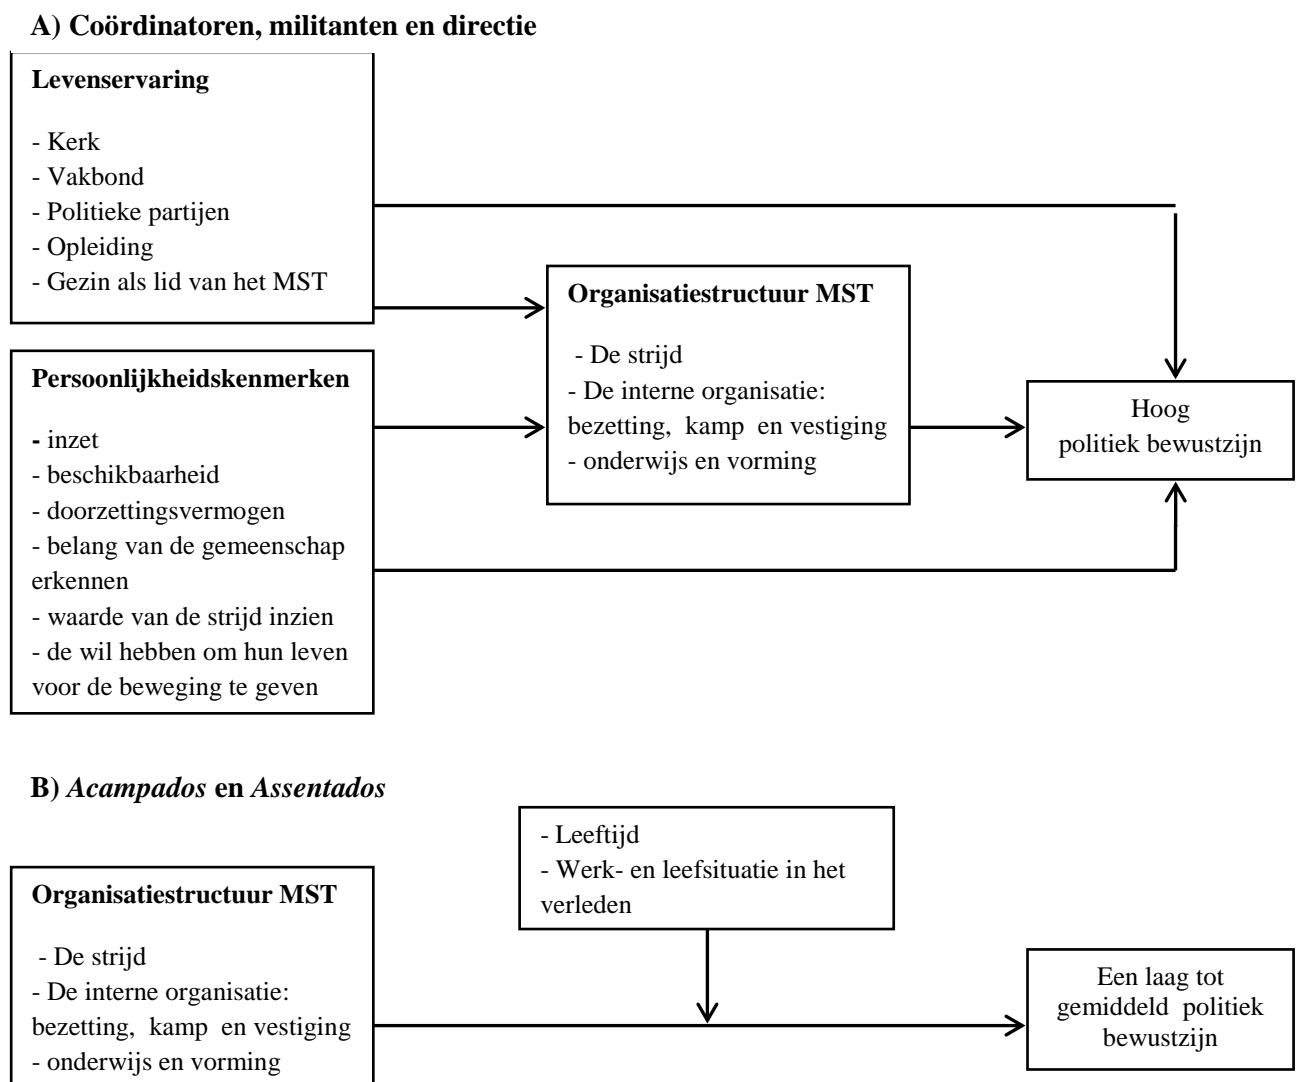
**A) Coördinatoren, militanten en directie**

**Levenservaring**

- Kerk
- Vakbond
- Politieke partijen
- Opleiding
- Gezin als lid van het MST

**Organisatiestructuur MST**

- De strijd
- De interne organisatie: bezetting, kamp en vestiging
- onderwijs en vorming

**Persoonlijkheidskenmerken**

- inzet
- beschikbaarheid
- doorzettingsvermogen
- belang van de gemeenschap erkennen
- waarde van de strijd inzien
- de wil hebben om hun leven voor de beweging te geven

Hoog politiek bewustzijn

**B)** ***Acampados*** **en** ***Assentados***

- Leeftijd
- Werk- en leefsituatie in het verleden

**Organisatiestructuur MST**

- De strijd
- De interne organisatie: bezetting, kamp en vestiging
- onderwijs en vorming

Een laag tot gemiddeld politiek bewustzijn